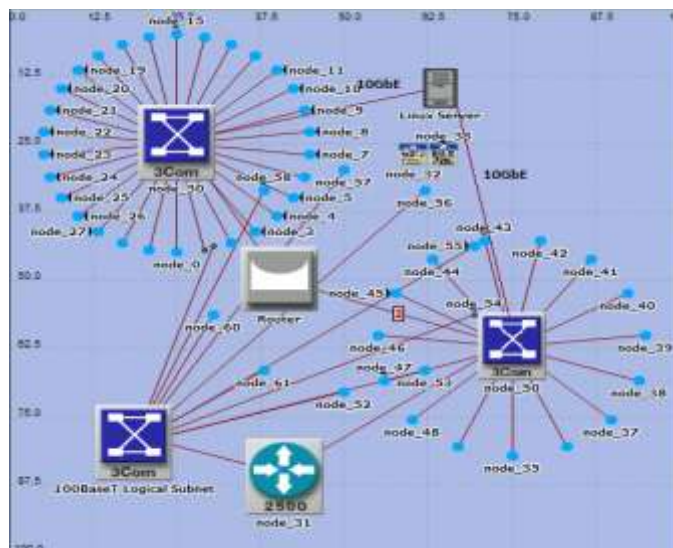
0.0
12.5
25.0
37.5
50.0
62.5
75.0
87.5
node_15
12.5
node_19
node_11
node_20
node_10
100bE
node_21
node_9
Linux Server
node_22
node_8
25.0
node_23
node_7
node_33
node_32
100bE
node_24
node_57
3Com
node_30
node_58
node_25
node_5
node_56
37.5
node_26
node_4
node_27
node_3
node_43
node_0
node_55
node_42
50.0
node_44
node_41
node_45
node_54
node_40
Router
node_60
62.5
node_46
node_39
node_47
3Com
node_61
node_53
node_38
node_50
node_52
75.0
node_37
node_48
3Com
node_59
100BaseT Logical Subnet
2500
87.5
node_31